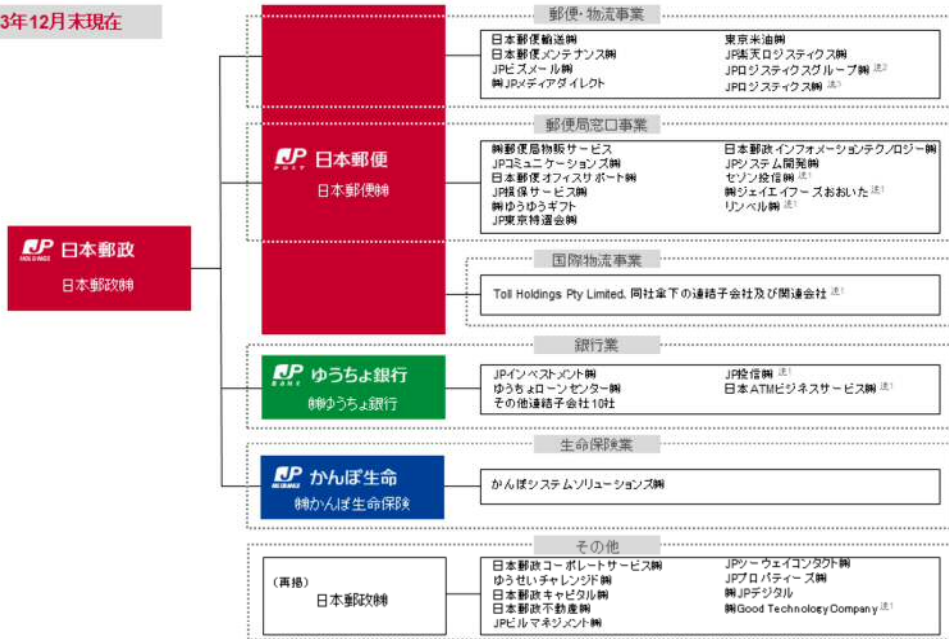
3年12月末現在

JP 日本郵政
日本郵政㈱

郵便・物流事業

日本郵便輸送㈱
日本郵便メンテナンス㈱
JPビズメール㈱
㈱JPメディアダイレクト

東京米油㈱
JP楽天ロジスティクス㈱
JPロジスティクスグループ㈱ 注2
JPロジスティクス㈱ 注3

JP 日本郵便
日本郵便㈱

郵便局窓口事業

㈱郵便局物販サービス
JPコミュニケーションズ㈱
日本郵便オフィスサポート㈱
JP損保サービス㈱
㈱ゆうゆうギフト
JP東京特選会㈱

日本郵政インフォメーションテクノロジー㈱
JPシステム開発㈱
セゾン投信㈱ 注1
㈱ジェイエイフーズおおいた 注1
リンベル㈱ 注1

国際物流事業

Toll Holdings Pty Limited、同社傘下の連結子会社及び関連会社 注1

銀行業

JP ゆうちょ銀行
㈱ゆうちょ銀行

JPインベストメント㈱
ゆうちょローンセンター㈱
その他連結子会社10社

JP投信㈱ 注1
日本ATMビジネスサービス㈱ 注1

生命保険業

JP かんぽ生命
㈱かんぽ生命保険

かんぽシステムソリューションズ㈱

その他

(再掲)
日本郵政㈱

日本郵政コーポレートサービス㈱
ゆうせいチャレンジド㈱
日本郵政キャピタル㈱
日本郵政不動産㈱
JPビルマネジメント㈱

JPツーウェイコンタクト㈱
JPプロパティーズ㈱
㈱JPデジタル
㈱Good Technology Company 注1